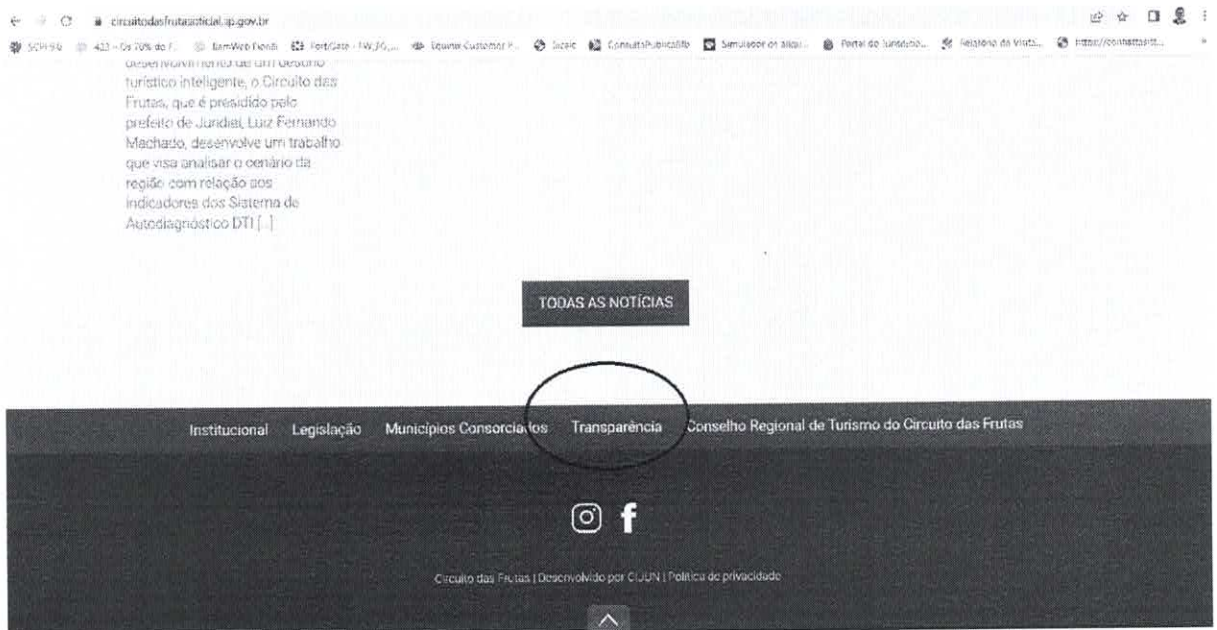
circuitodasfrutasoficial.sp.gov.br

SCPI 9.0 | 423 - Os 70% do F... | BemWeb Fiorilli | FortiGate - FW_FG... | Equinix Customer P... | Sicalc | ConsultaPublicaBB | Simulador de Alíqu... | Portal do Jurisdicio... | Relatório de Visita... | https://contratospdt...

desenvolvimento de um destino turístico inteligente, o Circuito das Frutas, que é presidido pelo prefeito de Jundiaí, Luiz Fernando Machado, desenvolve um trabalho que visa analisar o cenário da região com relação aos indicadores dos Sistema de Autodiagnóstico DTI [...]

TODAS AS NOTÍCIAS

Institucional Legislação Municípios Consorciados Transparência Conselho Regional de Turismo do Circuito das Frutas

Circuito das Frutas | Desenvolvido por CIJUN | Política de privacidade